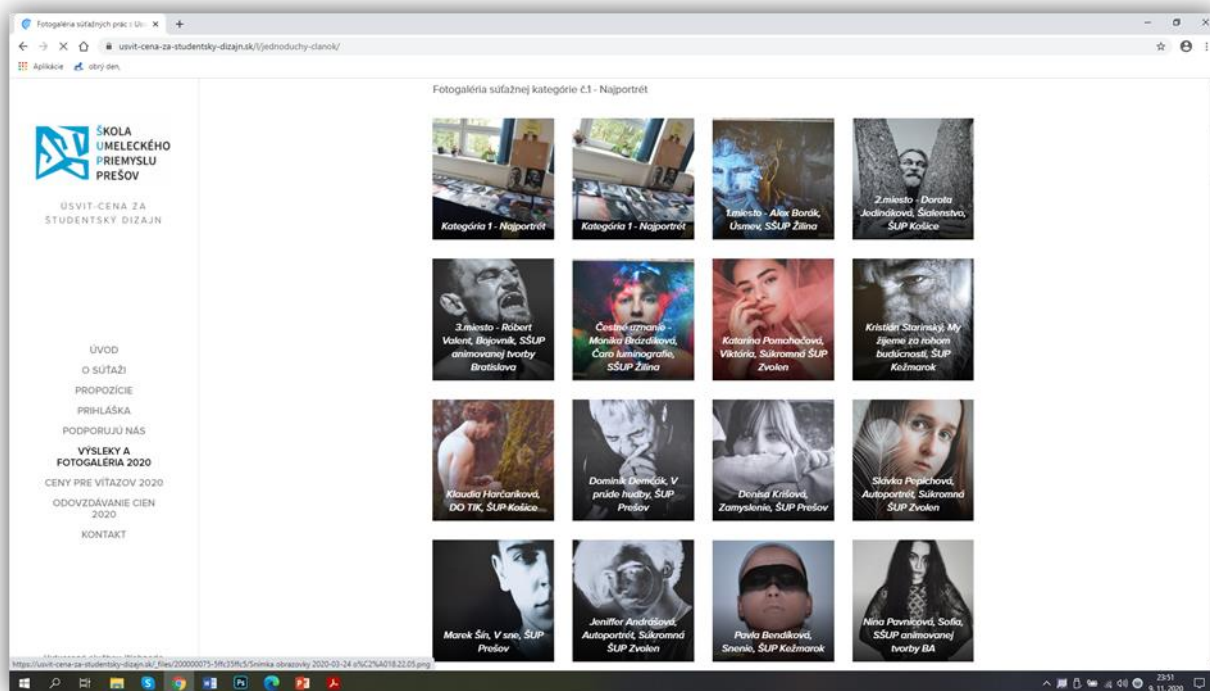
Fotogaléria súťažných prác : Usv ×

usvit-cena-za-studentsky-dizajn.sk/l/jednoduchy-clanok/

Aplikácie obrý den

Fotogaléria súťažnej kategórie č.1 - Najportrét

ŠKOLA UMELECKÉHO PRIEMYSLU PREŠOV

ÚSVIT-CENA ZA ŠTUDENTSKÝ DIZAJN

ÚVOD
O SÚŤAŽI
PROPOZÍCIE
PRIHLÁŠKA
PODPORUJÚ NÁS
VÝSLEKY A FOTOGALÉRIA 2020
CENY PRE VÍŤAZOV 2020
ODOVZDÁVANIE CIEN 2020
KONTAKT

Kategória 1 - Najportrét

Kategória 1 - Najportrét

1.miesto - Alex Borák, Úsmev, SSŠUP Žilina

2.miesto - Dorota Jedináková, Šialenstvo, ŠUP Košice

3.miesto - Róbert Valent, Bojovník, SSŠUP animovanej tvorby Bratislava

Čestné uznanie - Monika Brázdiková, Čaro luminografie, SSŠUP Žilina

Katarína Pomahačová, Viktória, Súkromná ŠUP Zvolen

Kristián Starinský, My žijeme za rohom budúcnosti, ŠUP Kežmarok

Klaudia Harčaríková, DO TIK, ŠUP Košice

Dominik Demčák, V prúde hudby, ŠUP Prešov

Denisa Krišová, Zamyslenie, ŠUP Prešov

Slávka Pepichová, Autoportrét, Súkromná ŠUP Zvolen

Marek Šin, V sne, ŠUP Prešov

Jeniffer Andrášová, Autoportrét, Súkromná ŠUP Zvolen

Pavla Bendíková, Snenie, ŠUP Kežmarok

Nina Pavnicová, Sofia, SSŠUP animovanej tvorby BA

https://usvit-cena-za-studentsky-dizajn.sk/_files/200000075-5ffc35ffc5/Snímka obrazovky 2020-03-24 o%C2%A018.22.05.png

23:51
9. 11. 2020